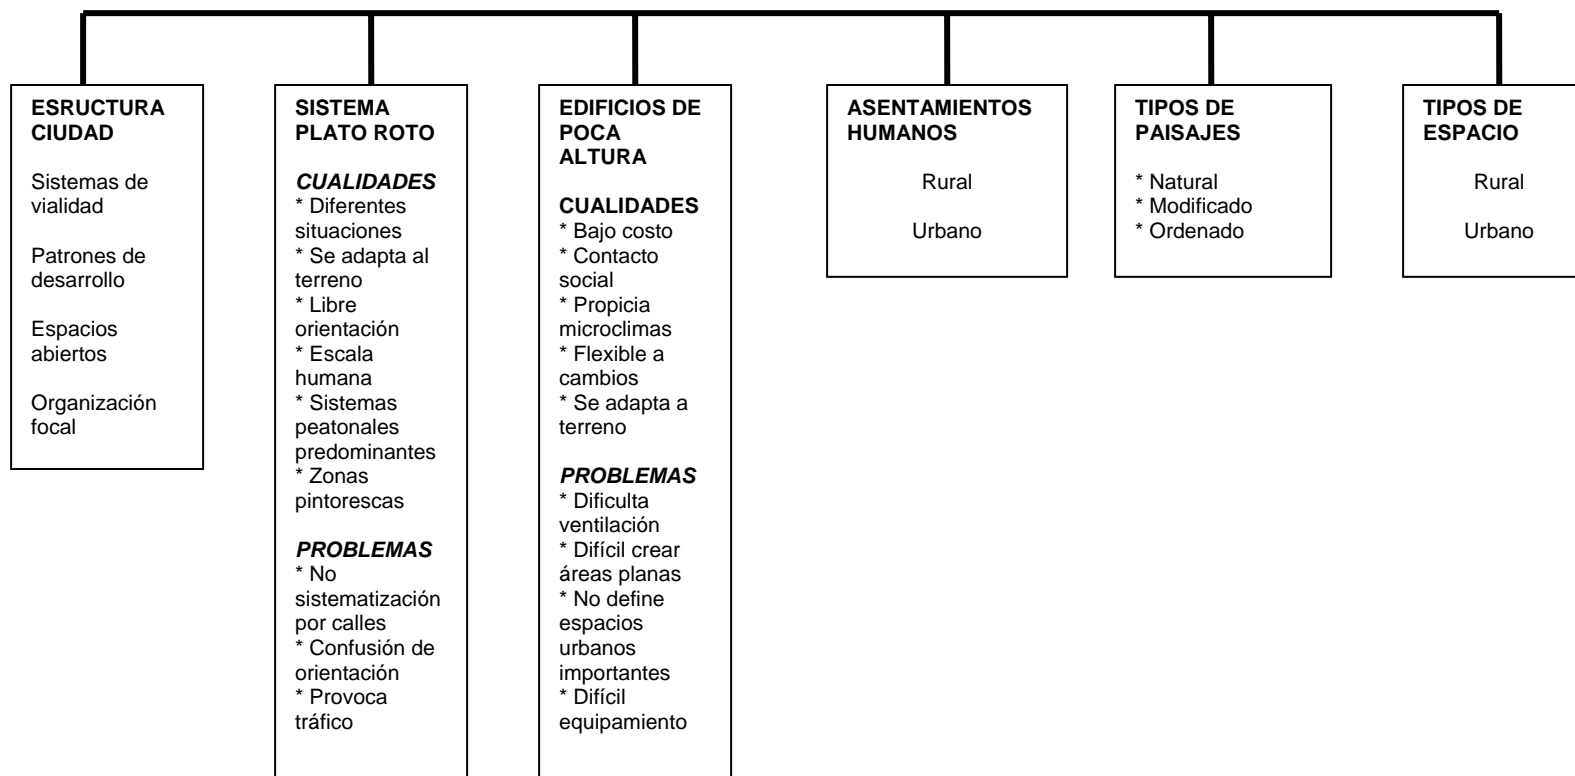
ESRUCTURA CIUDAD

Sistemas de vialidad

Patrones de desarrollo

Espacios abiertos

Organización focal

SISTEMA PLATO ROTO

CUALIDADES
* Diferentes situaciones
* Se adapta al terreno
* Libre orientación
* Escala humana
* Sistemas peatonales predominantes
* Zonas pintorescas

PROBLEMAS
* No sistematización por calles
* Confusión de orientación
* Provoca tráfico

EDIFICIOS DE POCA ALTURA

CUALIDADES
* Bajo costo
* Contacto social
* Propicia microclimas
* Flexible a cambios
* Se adapta a terreno

PROBLEMAS
* Dificulta ventilación
* Difícil crear áreas planas
* No define espacios urbanos importantes
* Difícil equipamiento

ASENTAMIENTOS HUMANOS

Rural

Urbano

TIPOS DE PAISAJES

* Natural
* Modificado
* Ordenado

TIPOS DE ESPACIO

Rural

Urbano